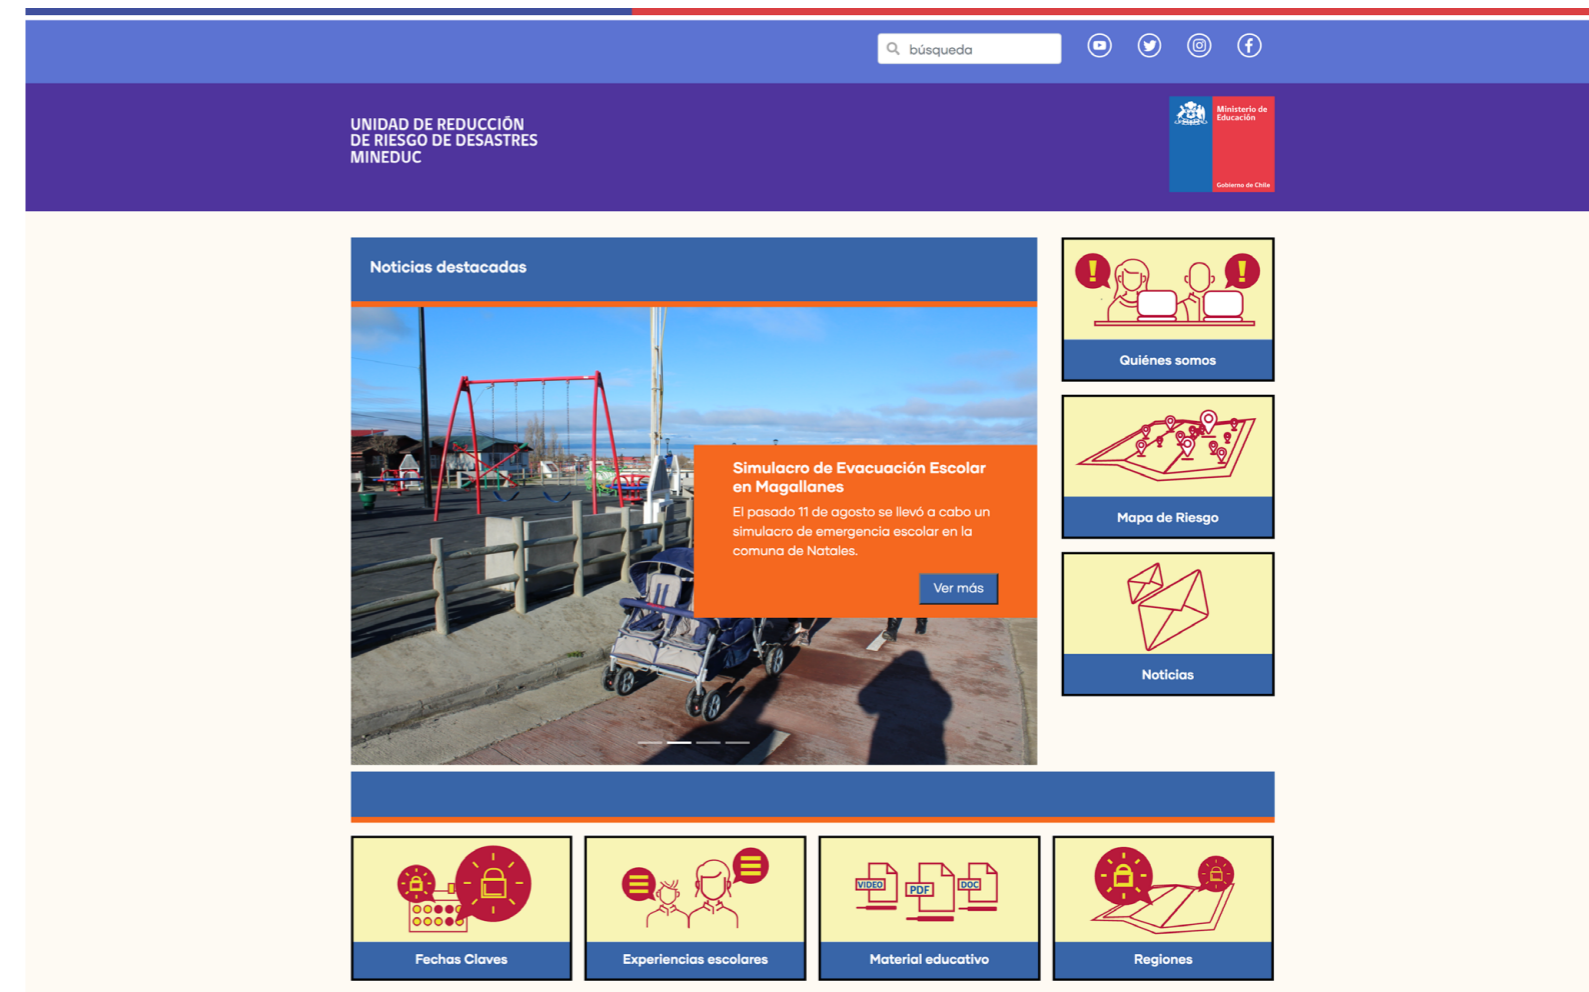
búsqueda

UNIDAD DE REDUCCIÓN DE RIESGO DE DESASTRES MINEDUC

Ministerio de Educación

Gobierno de Chile

Noticias destacadas

Simulacro de Evacuación Escolar en Magallanes

El pasado 11 de agosto se llevó a cabo un simulacro de emergencia escolar en la comuna de Natales.

Ver más

Quiénes somos

Mapa de Riesgo

Noticias

Fechas Claves

Experiencias escolares

VIDEO PDF DOC

Material educativo

Regiones